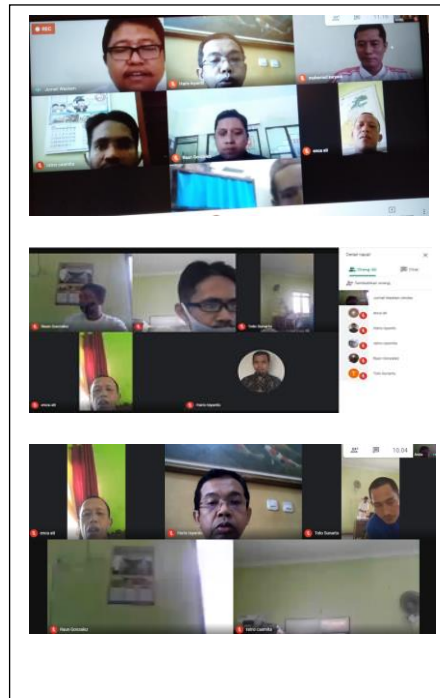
REC

11:19

Jumadi Wardoyo

Yayan Ispandu

Muhammad Wakhid

Heru Lesmana

Henri Sumardiyanto

wira sili

Detail rapat

Orang (6)

Chat

Tambahkan orang

Jumadi Wardoyo (Anda)

wira sili

Hario Ispandu

Heru Lesmana

Ikwan Gonzalez

Yoko Sunarto

Ikwan Gonzalez

Yoko Sunarto

wira sili

Hario Ispandu

10.04

wira sili

Hario Ispandu

Yoko Sunarto

Ikwan Gonzalez

Heru Lesmana